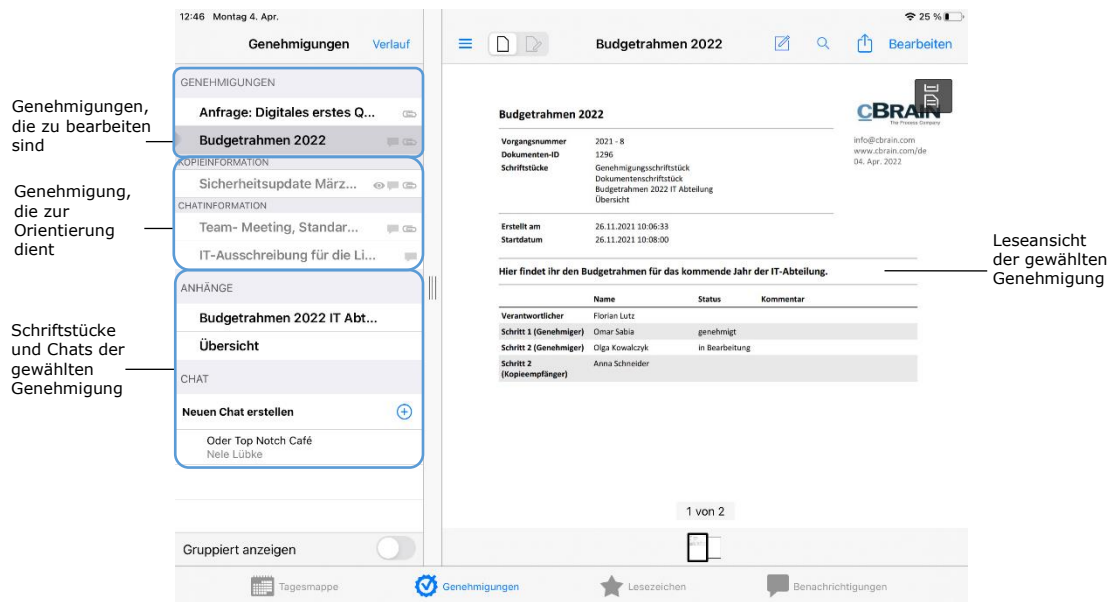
Genehmigungen, die zu bearbeiten sind

Genehmigung, die zur Orientierung dient

Schriftstücke und Chats der gewählten Genehmigung

12:46 Montag 4. Apr.

Genehmigungen Verlauf

GENEHMIGUNGEN

Anfrage: Digitales erstes Q...

Budgetrahmen 2022

KOPIEINFORMATION

Sicherheitsupdate März...

CHATINFORMATION

Team- Meeting, Standar...

IT-Ausschreibung für die Li...

ANHÄNGE

Budgetrahmen 2022 IT Abt...

Übersicht

CHAT

Neuen Chat erstellen

Oder Top Notch Café
Nele Lübke

Gruppiert anzeigen

25 %

Budgetrahmen 2022

Bearbeiten

Budgetrahmen 2022

CBRAIN
The Process Company

| | |
|---|---|
| Vorgangsnummer | 2021 - 8 |
| Dokumenten-ID | 1296 |
| Schriftstücke | Genehmigungsschriftstück<br>Dokumentenschriftstück<br>Budgetrahmen 2022 IT Abteilung<br>Übersicht |

info@cbrain.com
www.cbrain.com/de
04. Apr. 2022

| | |
|---|---|
| Erstellt am | 26.11.2021 10:06:33 |
| Startdatum | 26.11.2021 10:08:00 |

Hier findet ihr den Budgetrahmen für das kommende Jahr der IT-Abteilung.

| | Name | Status | Kommentar |
|---|---|---|---|
| Verantwortlicher | Florian Lutz | | |
| Schritt 1 (Genehmiger) | Omar Sabia | genehmigt | |
| Schritt 2 (Genehmiger) | Olga Kowalczyk | in Bearbeitung | |
| Schritt 2 (Kopieempfänger) | Anna Schneider | | |

1 von 2

Leseansicht der gewählten Genehmigung

Tagesmappe Genehmigungen Lesezeichen Benachrichtigungen